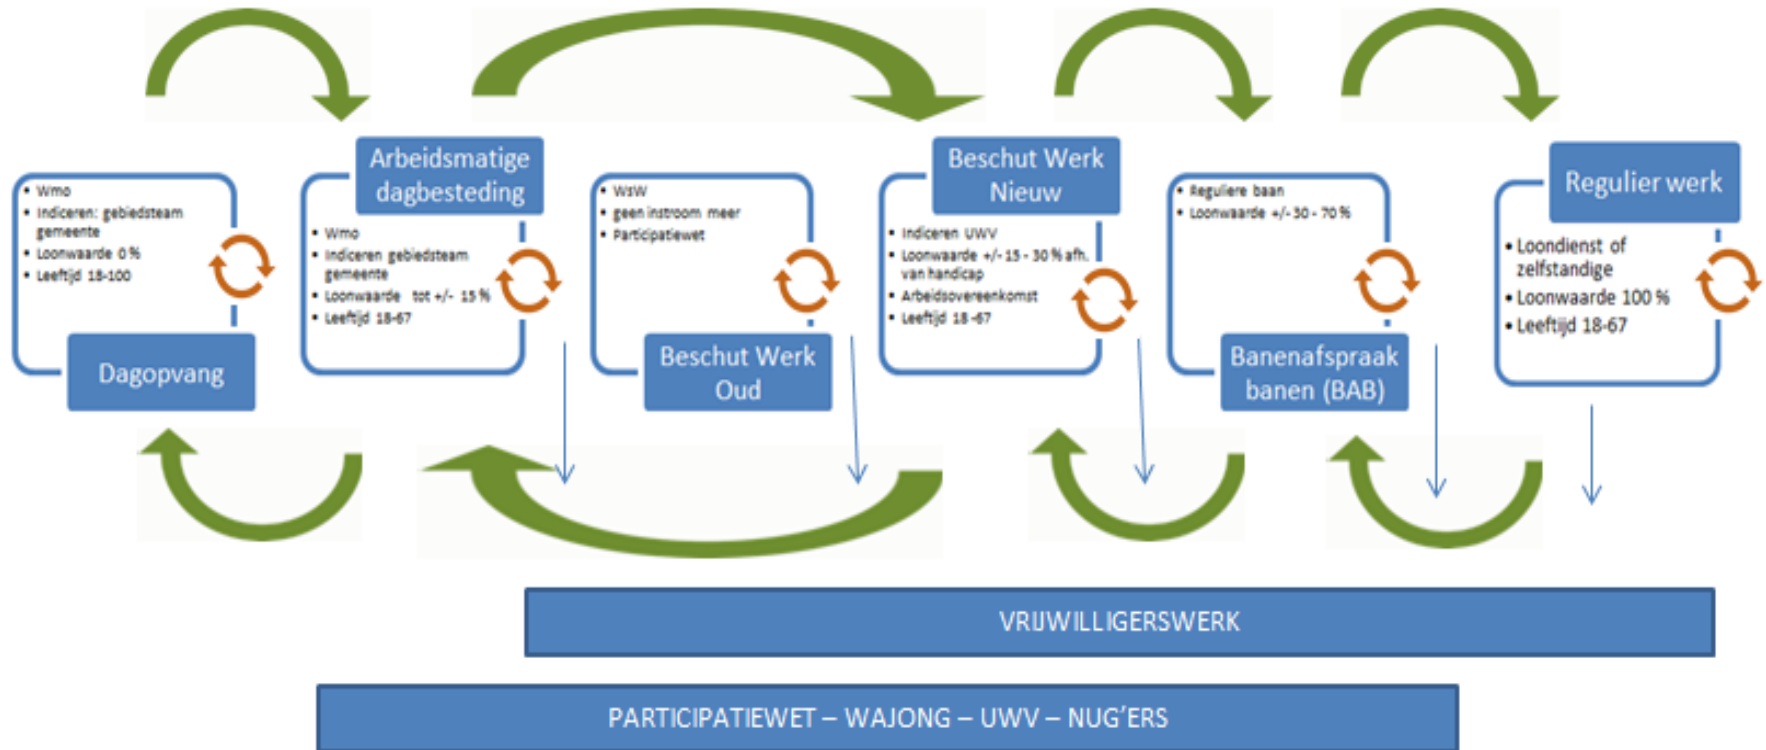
• Wmo
• Indiceren: gebiedsteam gemeente
• Loonwaarde 0 %
• Leeftijd 18-100

Dagopvang

Arbeidsmatige dagbesteding

• Wmo
• Indiceren gebiedsteam gemeente
• Loonwaarde tot +/- 15 %
• Leeftijd 18-67

• WSW
• geen instroom meer
• Participatiewet

Beschut Werk Oud

Beschut Werk Nieuw

• Indiceren UWV
• Loonwaarde +/- 15 - 30 % afh. van handicap
• Arbeidsovereenkomst
• Leeftijd 18 -67

• Reguliere baan
• Loonwaarde +/- 30 - 70 %

Banenafspraak banen (BAB)

Regulier werk

• Loondienst of zelfstandige
• Loonwaarde 100 %
• Leeftijd 18-67

VRIJWILLIGERSWERK

PARTICIPATIEWET – WAJONG – UWV – NUG'ERS